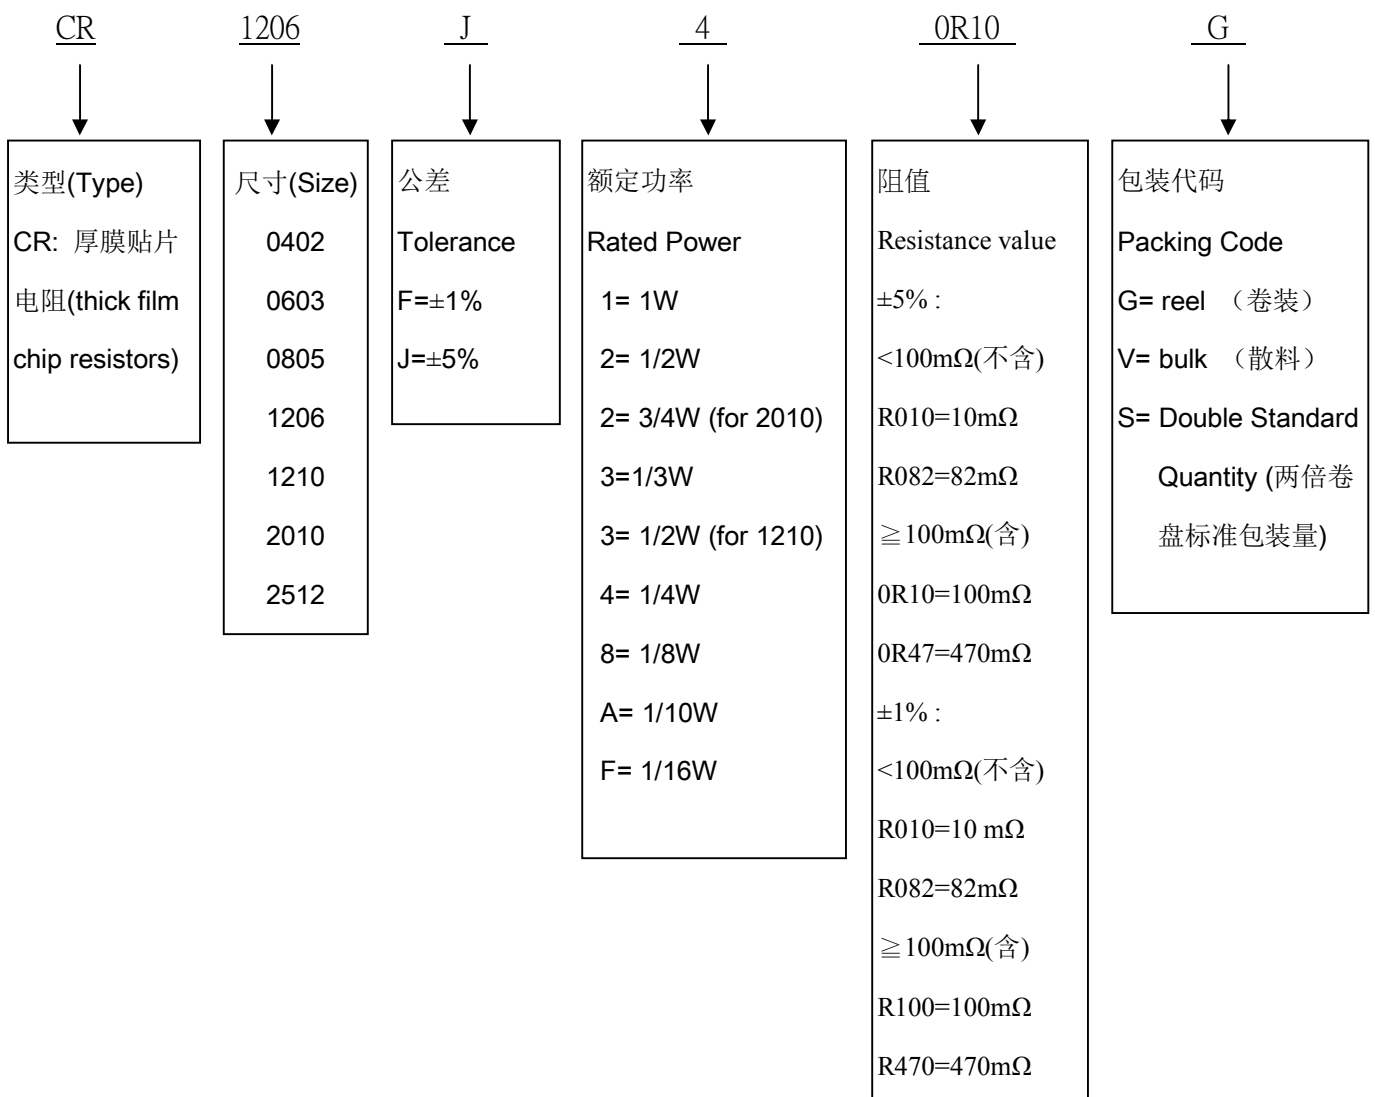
CR 1206 J 4 0R10 G

类型(Type)
CR: 厚膜贴片电阻(thick film chip resistors)

尺寸(Size)
0402
0603
0805
1206
1210
2010
2512

公差
Tolerance
F=±1%
J=±5%

额定功率
Rated Power
1= 1W
2= 1/2W
2= 3/4W (for 2010)
3=1/3W
3= 1/2W (for 1210)
4= 1/4W
8= 1/8W
A= 1/10W
F= 1/16W

阻值
Resistance value
±5% :
<100mΩ(不含)
R010=10mΩ
R082=82mΩ
≧100mΩ(含)
0R10=100mΩ
0R47=470mΩ
±1% :
<100mΩ(不含)
R010=10 mΩ
R082=82mΩ
≧100mΩ(含)
R100=100mΩ
R470=470mΩ

包装代码
Packing Code
G= reel （卷装）
V= bulk （散料）
S= Double Standard Quantity (两倍卷盘标准包装量)